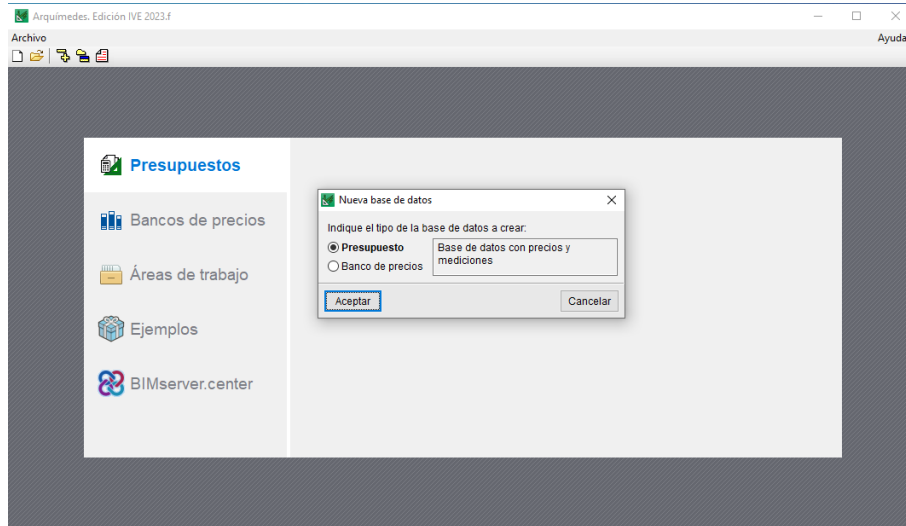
Arquímedes. Edición IVE 2023.f

Archivo

Ayuda

Presupuestos

Bancos de precios

Áreas de trabajo

Ejemplos

BIMserver.center

Nueva base de datos

Indique el tipo de la base de datos a crear:

Presupuesto

Banco de precios

Base de datos con precios y mediciones

Aceptar

Cancelar